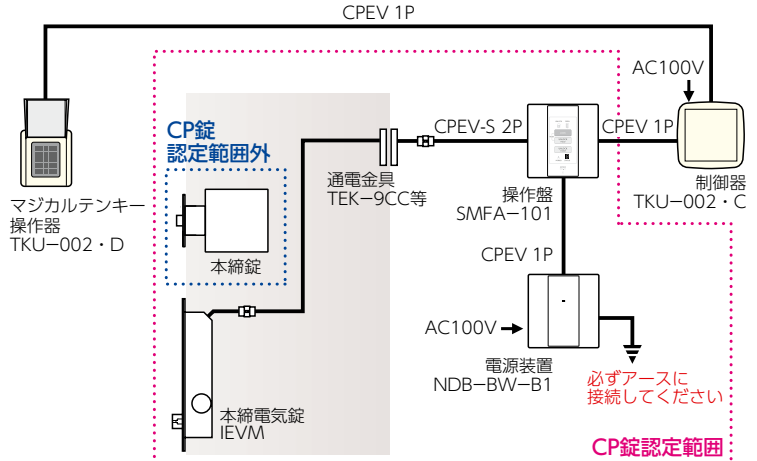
CPEV 1P

AC100V

CP錠
認定範囲外

CPEV-S 2P

CPEV 1P

マジカルテンキー
操作器
TKU−002・D

本締錠

通電金具
TEK−9CC等

操作盤
SMFA−101

制御器
TKU−002・C

CPEV 1P

AC100V

電源装置
NDB−BW−B1

必ずアースに
接続してください

本締電気錠
IEVM

CP錠認定範囲